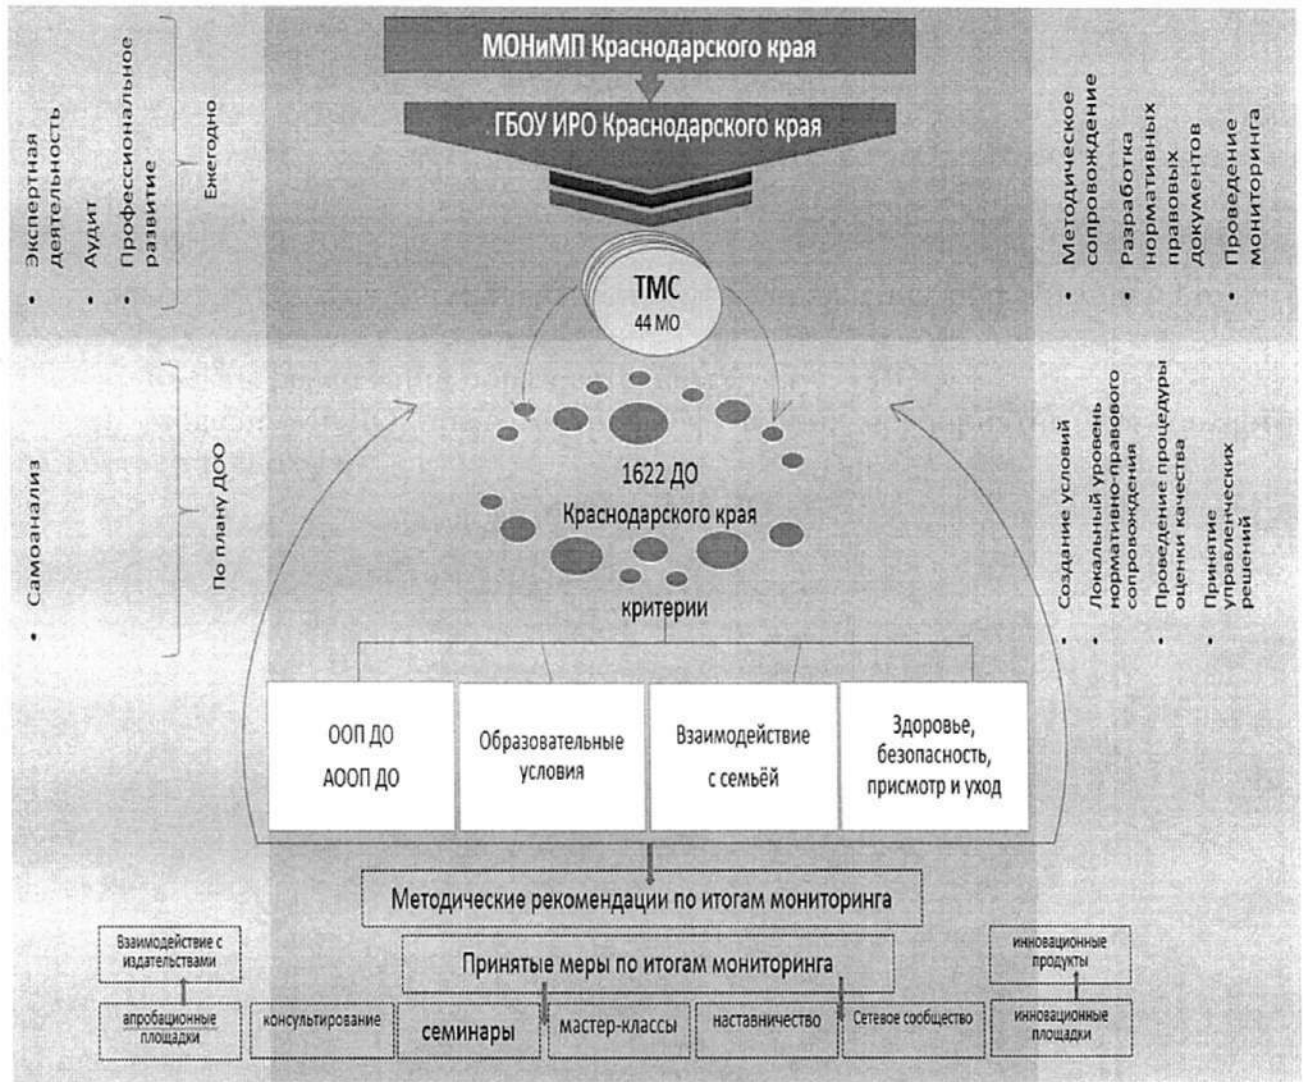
• Экспертная деятельность
• Аудит
• Профессиональное развитие

Ежегодно

• Самоанализ

По плану ДОО

МОНиМП Краснодарского края

ГБОУ ИРО Краснодарского края

ТМС
44 МО

1622 ДО
Краснодарского края

критерии

• Методическое сопровождение
• Разработка нормативных правовых документов
• Проведение мониторинга

• Создание условий
• Локальный уровень нормативно-правового сопровождения
• Проведение процедуры оценки качества
• Принятие управленческих решений

| ООП ДО АООП ДО | Образовательные условия | Взаимодействие с семьёй | Здоровье, безопасность, присмотр и уход |
|---|---|---|---|

Методические рекомендации по итогам мониторинга

Взаимодействие с издательствами

Принятые меры по итогам мониторинга

инновационные продукты

апробационные площадки

консультирование

семинары

мастер-классы

наставничество

Сетевое сообщество

инновационные площадки